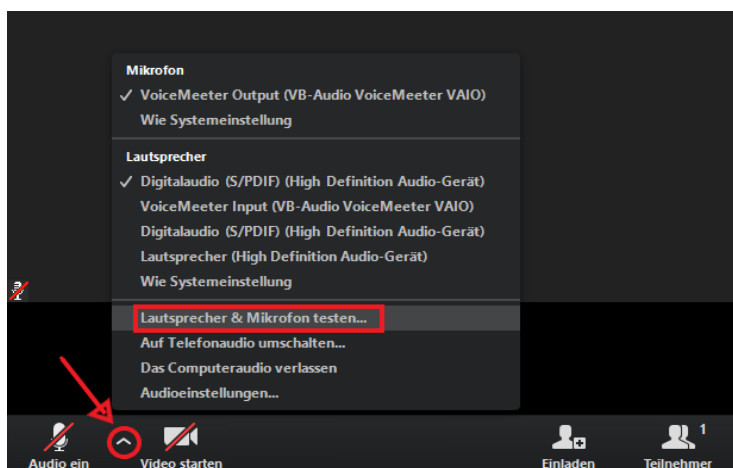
Mikrofon
✓ VoiceMeeter Output (VB-Audio VoiceMeeter VAIO)
Wie Systemeinstellung

Lautsprecher
✓ Digitalaudio (S/PDIF) (High Definition Audio-Gerät)
VoiceMeeter Input (VB-Audio VoiceMeeter VAIO)
Digitalaudio (S/PDIF) (High Definition Audio-Gerät)
Lautsprecher (High Definition Audio-Gerät)
Wie Systemeinstellung

Lautsprecher & Mikrofon testen...
Auf Telefonaudio umschalten...
Das Computeraudio verlassen
Audioeinstellungen...

Audio ein
Video starten
Einladen
1
Teilnehmer